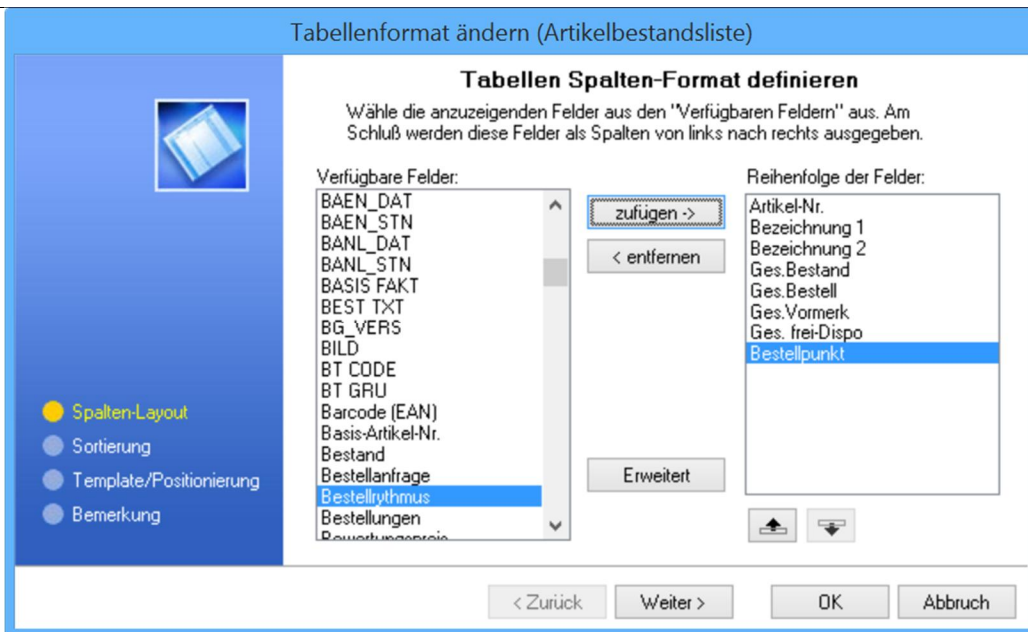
Tabellenformat ändern (Artikelbestandsliste)

Tabellen Spalten-Format definieren

Wähle die anzuzeigenden Felder aus den "Verfügbaren Feldern" aus. Am Schluß werden diese Felder als Spalten von links nach rechts ausgegeben.

Verfügbare Felder:

BAEN_DAT
BAEN_STN
BANL_DAT
BANL_STN
BASIS FAKT
BEST TXT
BG_VERS
BILD
BT CODE
BT GRU
Barcode (EAN)
Basis-Artikel-Nr.
Bestand
Bestellanfrage
Bestellrythmus
Bestellungen
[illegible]

zufügen ->
< entfernen
Erweitert

Reihenfolge der Felder:

Artikel-Nr.
Bezeichnung 1
Bezeichnung 2
Ges.Bestand
Ges.Bestell
Ges.Vormerk
Ges. frei-Dispo
Bestellpunkt

Spalten-Layout
Sortierung
Template/Positionierung
Bemerkung

< Zurück
Weiter >
OK
Abbruch